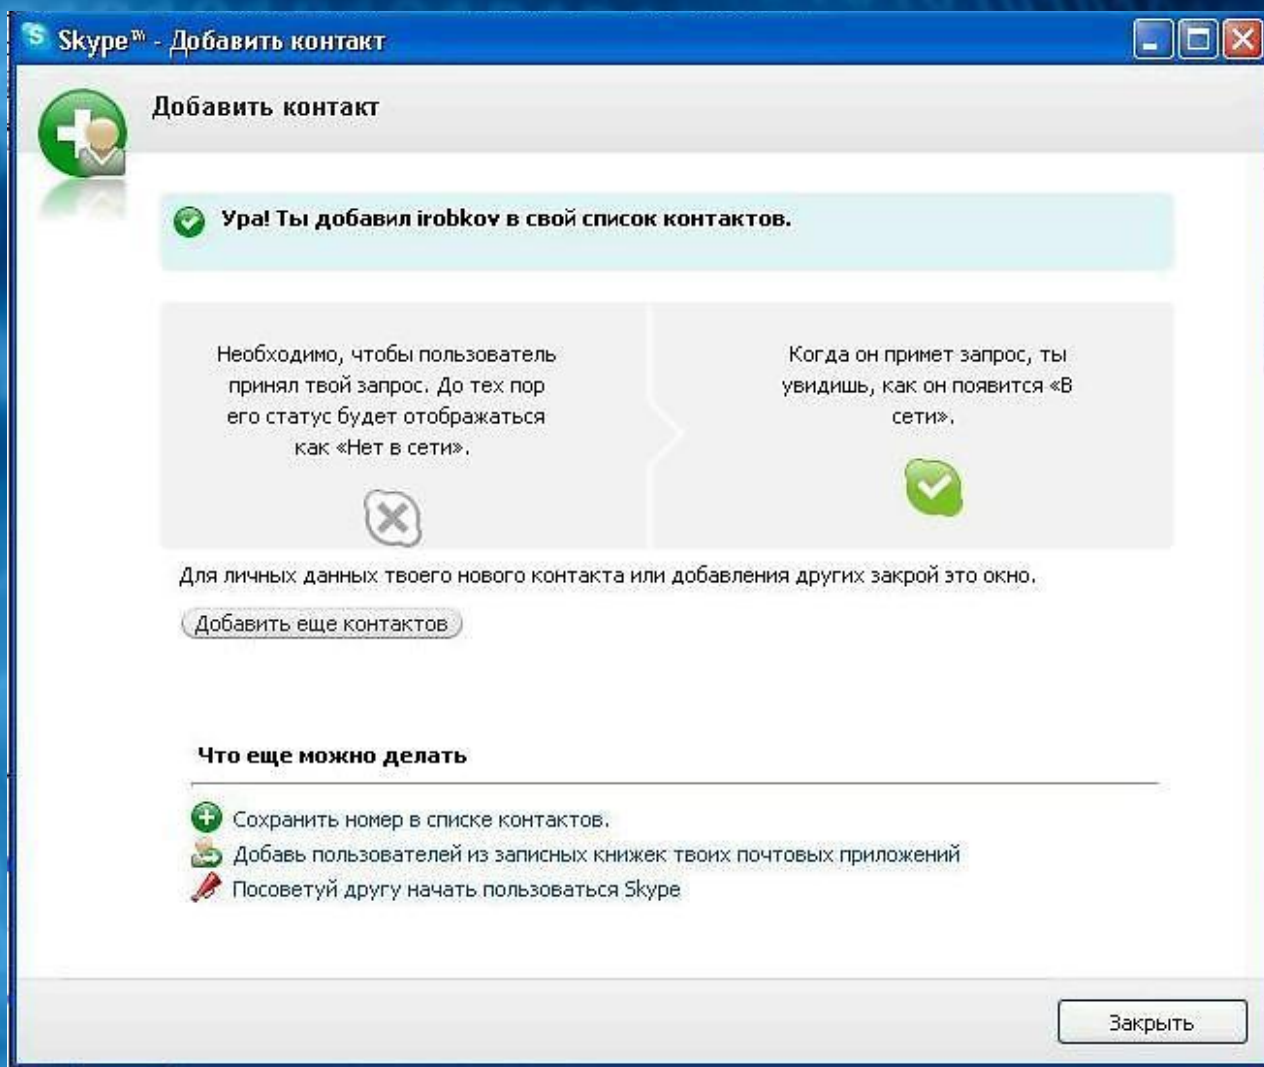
Skype™ - Добавить контакт

Добавить контакт

Ура! Ты добавил irobkov в свой список контактов.

Необходимо, чтобы пользователь принял твой запрос. До тех пор его статус будет отображаться как «Нет в сети».

Когда он примет запрос, ты увидишь, как он появится «В сети».

Для личных данных твоего нового контакта или добавления других закрой это окно.

Добавить еще контактов

Что еще можно делать

Сохранить номер в списке контактов.
Добавь пользователей из записных книжек твоих почтовых приложений
Посоветуй другу начать пользоваться Skype

Закрыть